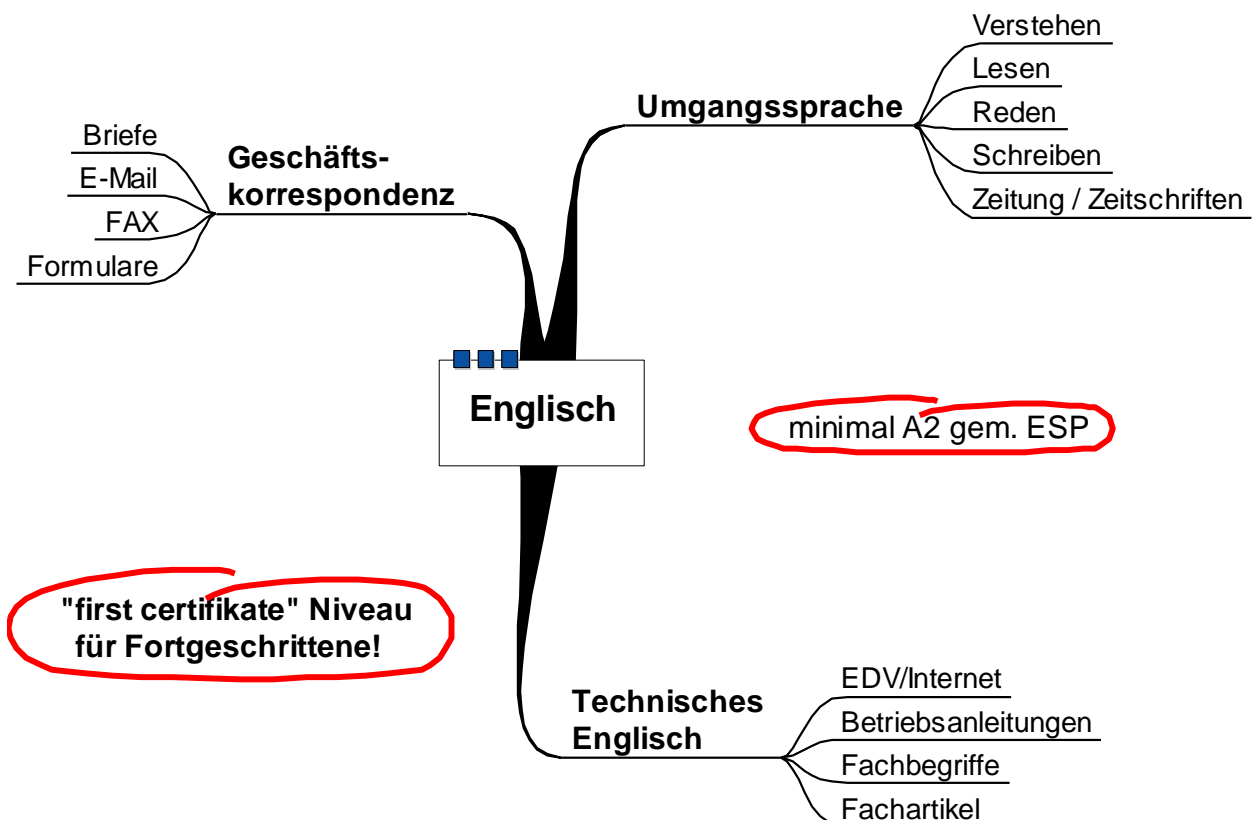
Englisch

Geschäftskorrespondenz
Briefe
E-Mail
FAX
Formulare

Umgangssprache
Verstehen
Lesen
Reden
Schreiben
Zeitung / Zeitschriften

minimal A2 gem. ESP

"first certifikate" Niveau für Fortgeschrittene!

Technisches Englisch
EDV/Internet
Betriebsanleitungen
Fachbegriffe
Fachartikel